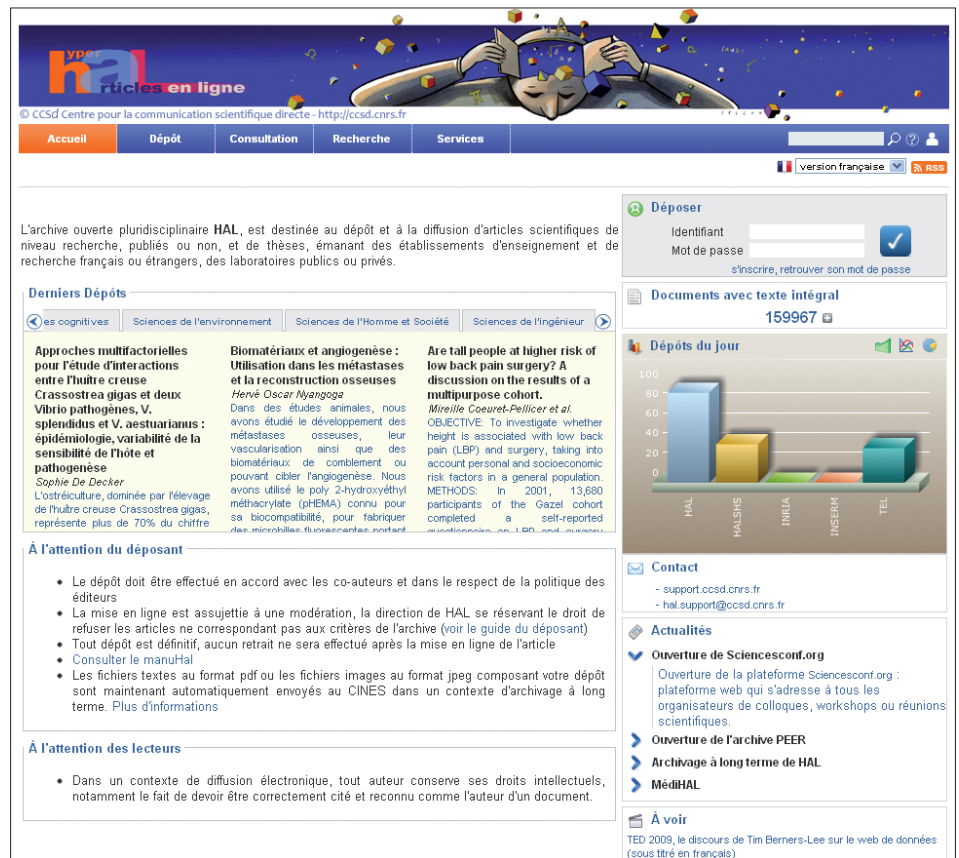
HAL hyper articles en ligne

© CCSd Centre pour la communication scientifique directe - http://ccsd.cnrs.fr

Accueil | Dépôt | Consultation | Recherche | Services

version française | RSS

L'archive ouverte pluridisciplinaire HAL, est destinée au dépôt et à la diffusion d'articles scientifiques de niveau recherche, publiés ou non, et de thèses, émanant des établissements d'enseignement et de recherche français ou étrangers, des laboratoires publics ou privés.

Derniers Dépôts

es cognitives | Sciences de l'environnement | Sciences de l'Homme et Société | Sciences de l'ingénieur

Approches multifactorielles pour l'étude d'interactions entre l'huître creuse Crassostrea gigas et deux Vibrio pathogènes, V. splendidus et V. aestuarianus : épidémiologie, variabilité de la sensibilité de l'hôte et pathogenèse
Sophie De Decker
L'ostréiculture, dominée par l'élevage de l'huître creuse Crassostrea gigas, représente plus de 70% du chiffre

Biomatériaux et angiogenèse : Utilisation dans les métastases et la reconstruction osseuses
Hervé Oscar Nyangoga
Dans des études animales, nous avons étudié le développement des métastases osseuses, leur vascularisation ainsi que des biomatériaux de comblement ou pouvant cibler l'angiogenèse. Nous avons utilisé le poly 2-hydroxyéthyl méthacrylate (pHEMA) connu pour sa biocompatibilité, pour fabriquer des microbilles fluorescentes portant

Are tall people at higher risk of low back pain surgery? A discussion on the results of a multipurpose cohort.
Mireille Coeuret-Pellicer et al.
OBJECTIVE: To investigate whether height is associated with low back pain (LBP) and surgery, taking into account personal and socioeconomic risk factors in a general population. METHODS: In 2001, 13,680 participants of the Gazel cohort completed a self-reported questionnaire on LBP and surgery

À l'attention du déposant

• Le dépôt doit être effectué en accord avec les co-auteurs et dans le respect de la politique des éditeurs
• La mise en ligne est assujettie à une modération, la direction de HAL se réservant le droit de refuser les articles ne correspondant pas aux critères de l'archive (voir le guide du déposant)
• Tout dépôt est définitif, aucun retrait ne sera effectué après la mise en ligne de l'article
• Consulter le manuHal
• Les fichiers textes au format pdf ou les fichiers images au format jpeg composant votre dépôt sont maintenant automatiquement envoyés au CINES dans un contexte d'archivage à long terme. Plus d'informations

À l'attention des lecteurs

• Dans un contexte de diffusion électronique, tout auteur conserve ses droits intellectuels, notamment le fait de devoir être correctement cité et reconnu comme l'auteur d'un document.

Déposer
Identifiant
Mot de passe
s'inscrire, retrouver son mot de passe

Documents avec texte intégral
159967

Dépôts du jour
100
80
60
40
20
0
HAL
HALSHS
INRIA
INSERM
TEL

Contact
- support.ccsd.cnrs.fr
- hal.support@ccsd.cnrs.fr

Actualités
Ouverture de Sciencesconf.org
Ouverture de la plateforme Sciencesconf.org : plateforme web qui s'adresse à tous les organisateurs de colloques, workshops ou réunions scientifiques.
Ouverture de l'archive PEER
Archivage à long terme de HAL
MédiHAL

À voir
TED 2009, le discours de Tim Berners-Lee sur le web de données (sous titré en français)